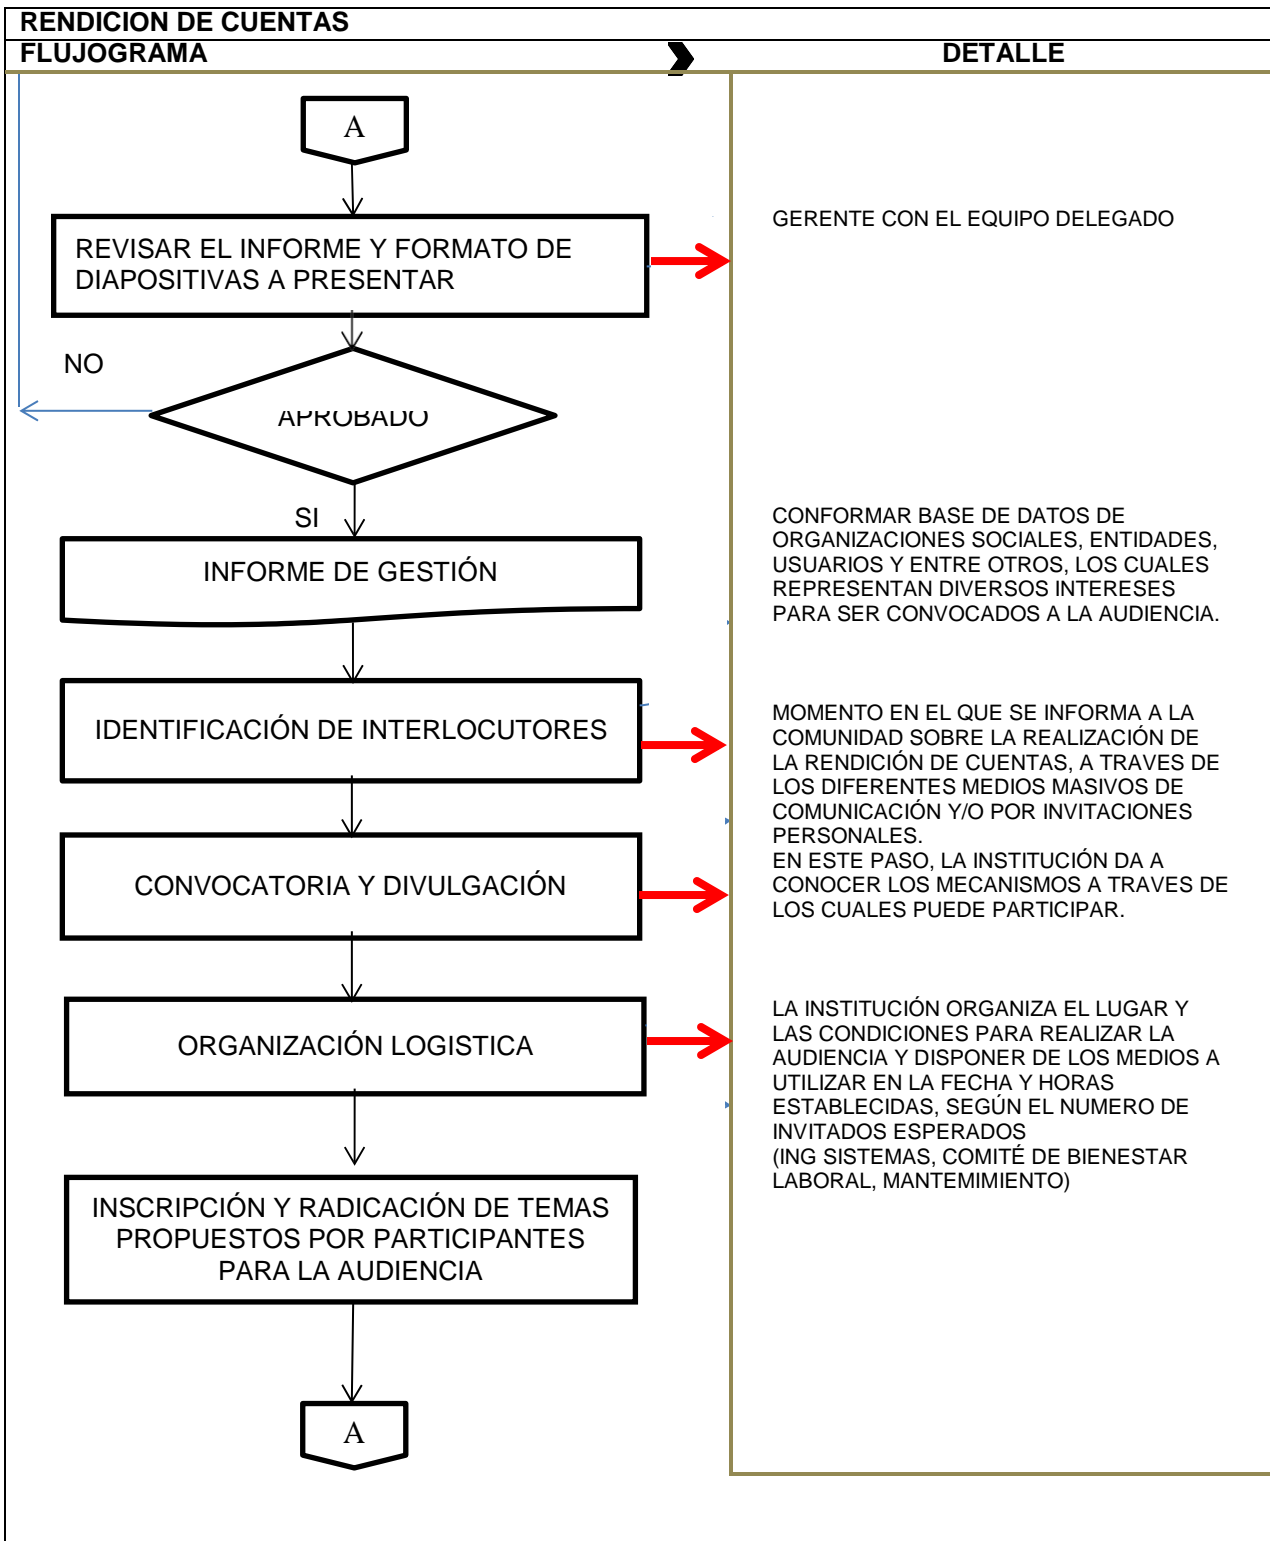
RENDICION DE CUENTAS

FLUJOGRAMA

DETALLE

A

REVISAR EL INFORME Y FORMATO DE DIAPOSITIVAS A PRESENTAR

GERENTE CON EL EQUIPO DELEGADO

NO

APROBADO

SI

INFORME DE GESTIÓN

CONFORMAR BASE DE DATOS DE ORGANIZACIONES SOCIALES, ENTIDADES, USUARIOS Y ENTRE OTROS, LOS CUALES REPRESENTAN DIVERSOS INTERESES PARA SER CONVOCADOS A LA AUDIENCIA.

IDENTIFICACIÓN DE INTERLOCUTORES

MOMENTO EN EL QUE SE INFORMA A LA COMUNIDAD SOBRE LA REALIZACIÓN DE LA RENDICIÓN DE CUENTAS, A TRAVES DE LOS DIFERENTES MEDIOS MASIVOS DE COMUNICACIÓN Y/O POR INVITACIONES PERSONALES.
EN ESTE PASO, LA INSTITUCIÓN DA A CONOCER LOS MECANISMOS A TRAVES DE LOS CUALES PUEDE PARTICIPAR.

CONVOCATORIA Y DIVULGACIÓN

ORGANIZACIÓN LOGISTICA

LA INSTITUCIÓN ORGANIZA EL LUGAR Y LAS CONDICIONES PARA REALIZAR LA AUDIENCIA Y DISPONER DE LOS MEDIOS A UTILIZAR EN LA FECHA Y HORAS ESTABLECIDAS, SEGÚN EL NUMERO DE INVITADOS ESPERADOS
(ING SISTEMAS, COMITÉ DE BIENESTAR LABORAL, MANTEMIMIENTO)

INSCRIPCIÓN Y RADICACIÓN DE TEMAS PROPUESTOS POR PARTICIPANTES PARA LA AUDIENCIA

A